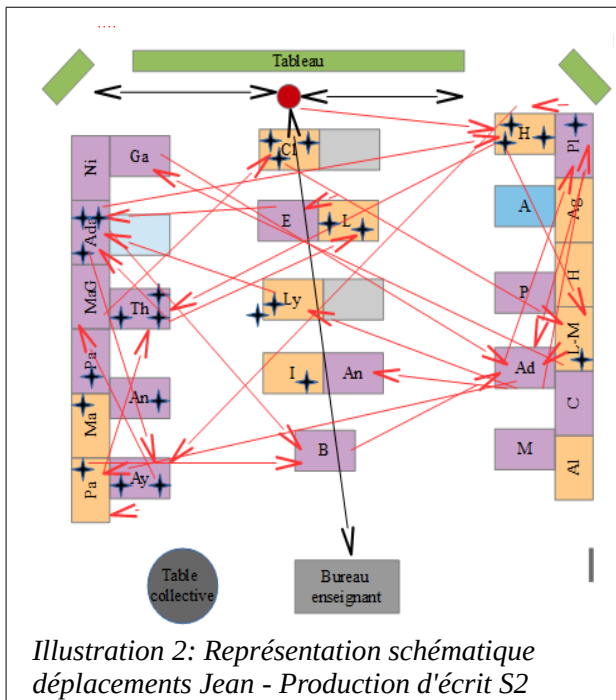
Tableau

Ni
Ga
Ada
MaG
Th
Pa
An
Ma
Pa
Ay

Ci
E
L
Ly
I
An
B

H
Pl
A
Ag
H
P
L-M
Ad
C
M
Al

Table collective
Bureau enseignant

Illustration 2: Représentation schématique déplacements Jean - Production d'écrit S2